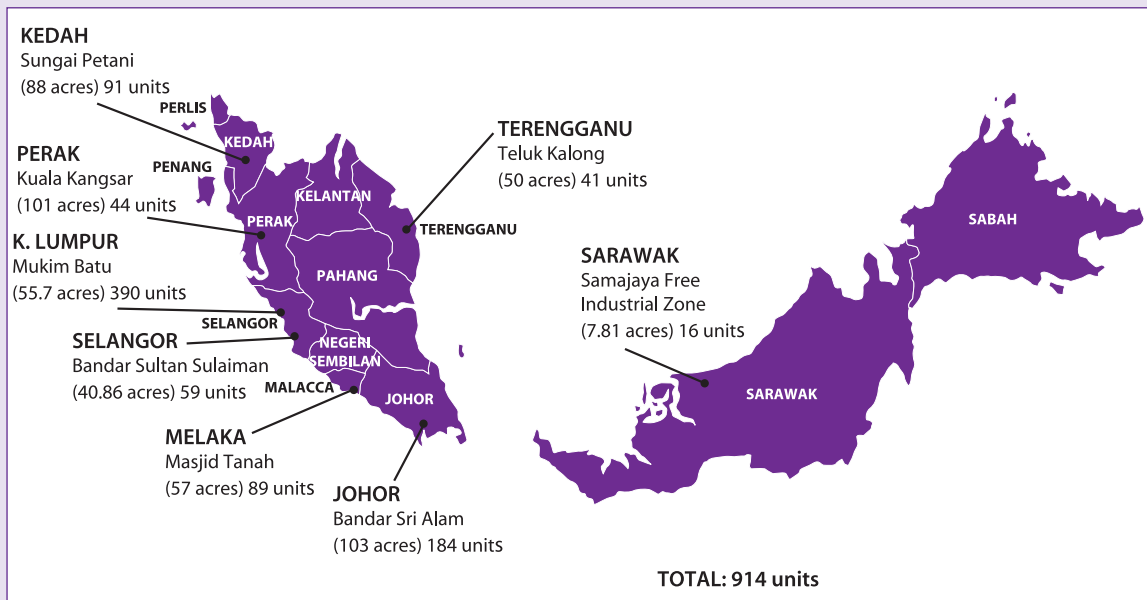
KEDAH
Sungai Petani
(88 acres) 91 units

PERLIS

KEDAH

PERAK
Kuala Kangsar
(101 acres) 44 units

PENANG

K. LUMPUR
Mukim Batu
(55.7 acres) 390 units

SELANGOR

SELANGOR
Bandar Sultan Sulaiman
(40.86 acres) 59 units

MALACCA

MELAKA
Masjid Tanah
(57 acres) 89 units

KELANTAN

PERAK

PAHANG

NEGERI SEMBILAN

JOHOR

JOHOR
Bandar Sri Alam
(103 acres) 184 units

TERENGGANU
Teluk Kalong
(50 acres) 41 units

TERENGGANU

SARAWAK
Samajaya Free Industrial Zone
(7.81 acres) 16 units

SABAH

SARAWAK

TOTAL: 914 units